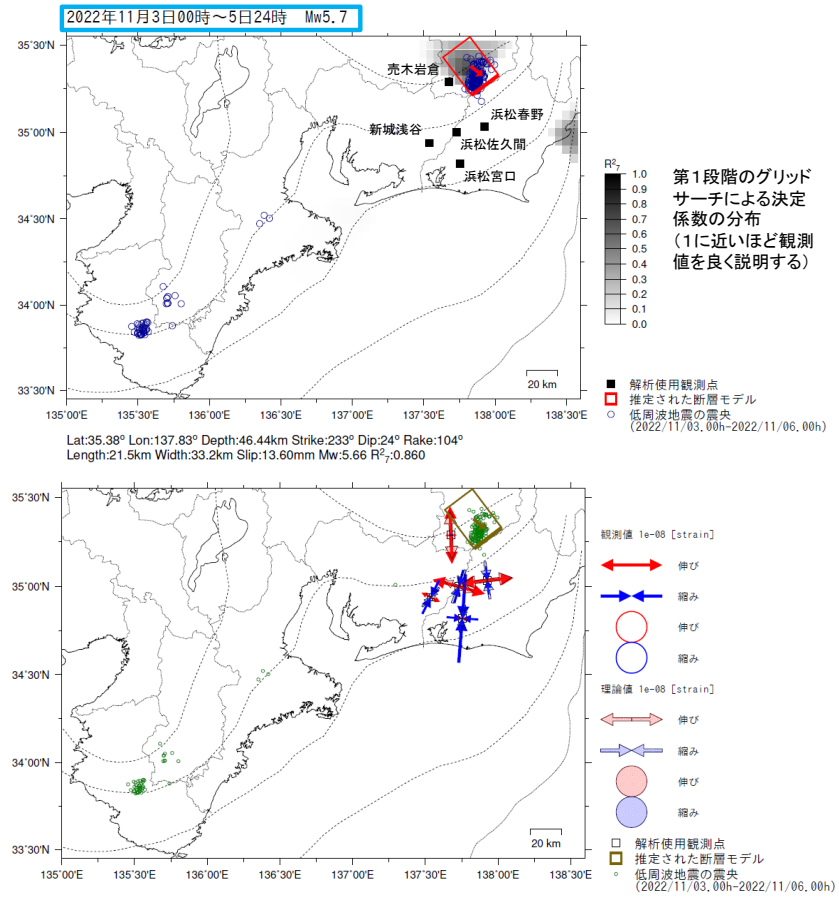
2022年11月3日00時～5日24時　Mw5.7

35°30'N
35°00'N
34°30'N
34°00'N
33°30'N
135°00'E　135°30'E　136°00'E　136°30'E　137°00'E　137°30'E　138°00'E　138°30'E

売木岩倉
浜松春野
新城浅谷
浜松佐久間
浜松宮口

20 km

$R^2_7$
1.0
0.9
0.8
0.7
0.6
0.5
0.4
0.3
0.2
0.1
0.0

第1段階のグリッドサーチによる決定係数の分布（1に近いほど観測値を良く説明する）

■ 解析使用観測点
□ 推定された断層モデル
○ 低周波地震の震央
(2022/11/03.00h-2022/11/06.00h)

Lat:35.38° Lon:137.83° Depth:46.44km Strike:233° Dip:24° Rake:104°
Length:21.5km Width:33.2km Slip:13.60mm Mw:5.66 $R^2_7$:0.860

35°30'N
35°00'N
34°30'N
34°00'N
33°30'N
135°00'E　135°30'E　136°00'E　136°30'E　137°00'E　137°30'E　138°00'E　138°30'E

20 km

観測値 1e-08 [strain]
伸び
縮み
伸び
縮み
理論値 1e-08 [strain]
伸び
縮み
伸び
縮み

□ 解析使用観測点
□ 推定された断層モデル
○ 低周波地震の震央
(2022/11/03.00h-2022/11/06.00h)